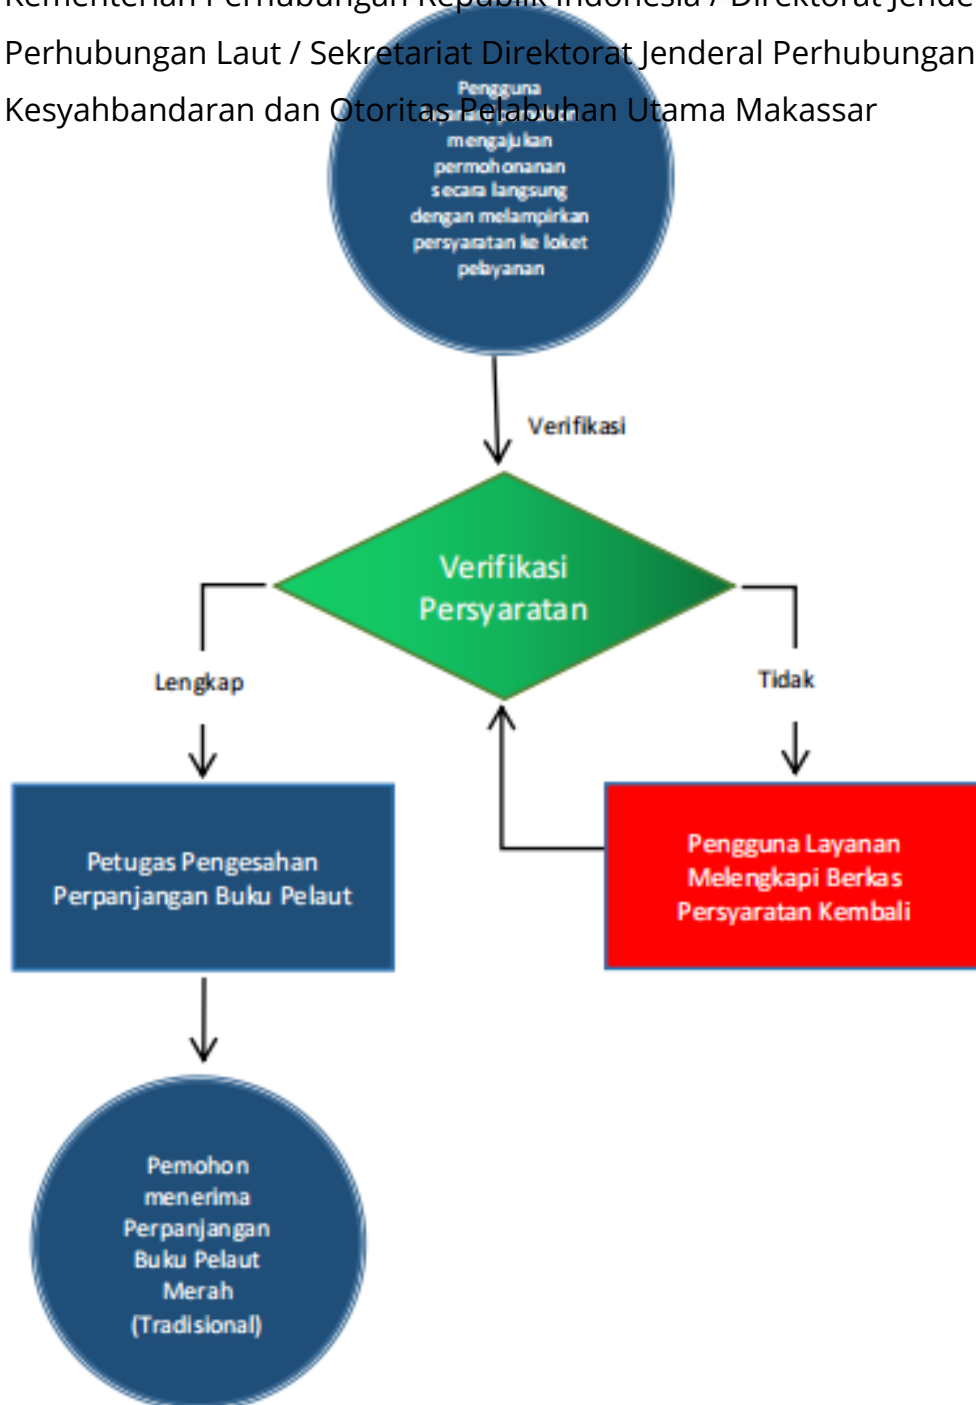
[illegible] / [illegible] Perhubungan Laut / Sekretariat Direktorat Jenderal Perhubungan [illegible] Kesyahbandaran dan Otoritas Pelabuhan Utama Makassar

Pengguna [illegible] mengajukan permohonanan secara langsung dengan melampirkan persyaratan ke loket pelayanan

Verifikasi

Verifikasi Persyaratan

Lengkap

Tidak

Petugas Pengesahan Perpanjangan Buku Pelaut

Pengguna Layanan Melengkapi Berkas Persyaratan Kembali

Pemohon menerima Perpanjangan Buku Pelaut Merah (Tradisional)